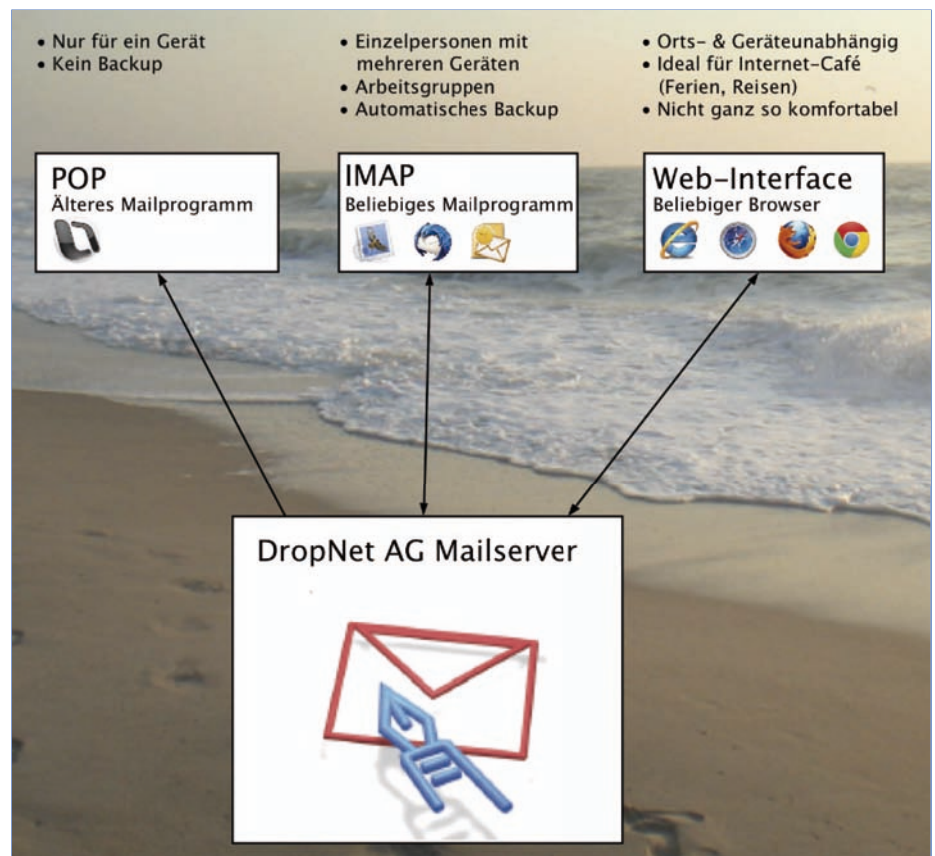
• Nur für ein Gerät
• Kein Backup

• Einzelpersonen mit mehreren Geräten
• Arbeitsgruppen
• Automatisches Backup

• Orts- & Geräteunabhängig
• Ideal für Internet-Café (Ferien, Reisen)
• Nicht ganz so komfortabel

POP
Älteres Mailprogramm

IMAP
Beliebiges Mailprogramm

Web-Interface
Beliebiger Browser

DropNet AG Mailserver